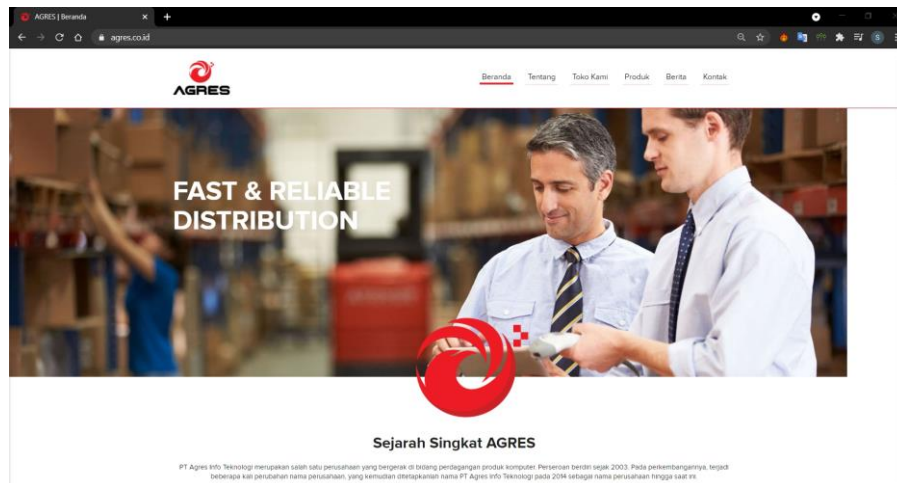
AGRES | Beranda

agres.co.id

AGRES

Beranda Tentang Toko Kami Produk Berita Kontak

FAST & RELIABLE DISTRIBUTION

Sejarah Singkat AGRES

PT Agres Info Teknologi merupakan salah satu perusahaan yang bergerak di bidang perdagangan produk komputer. Perseroan berdiri sejak 2003. Pada perkembangannya, terjadi beberapa kali perubahan nama perusahaan, yang kemudian ditetapkanlah nama PT Agres Info Teknologi pada 2014 sebagai nama perusahaan hingga saat ini.